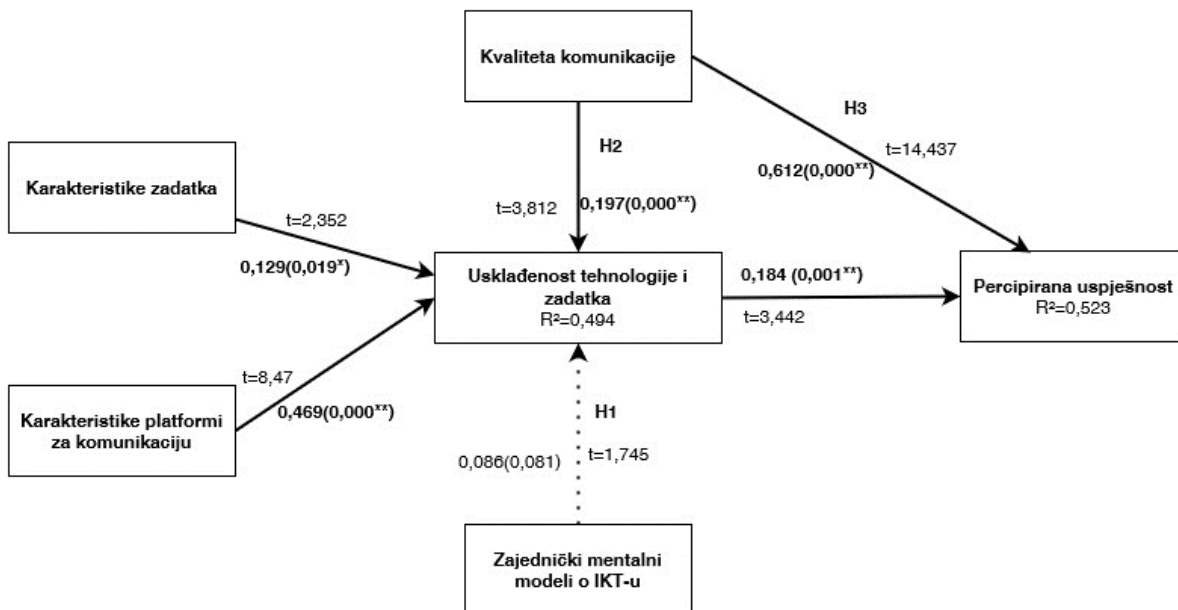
Kvaliteta komunikacije

H3

t=14,437

0,612(0,000$^{xx}$)

H2

t=3,812

0,197(0,000$^{xx}$)

Karakteristike zadatka

t=2,352

0,129(0,019$^{x}$)

Usklađenost tehnologije i zadatka
R²=0,494

0,184 (0,001$^{xx}$)

t=3,442

Percipirana uspješnost
R²=0,523

t=8,47

Karakteristike platformi za komunikaciju

0,469(0,000$^{xx}$)

H1

0,086(0,081)

t=1,745

Zajednički mentalni modeli o IKT-u